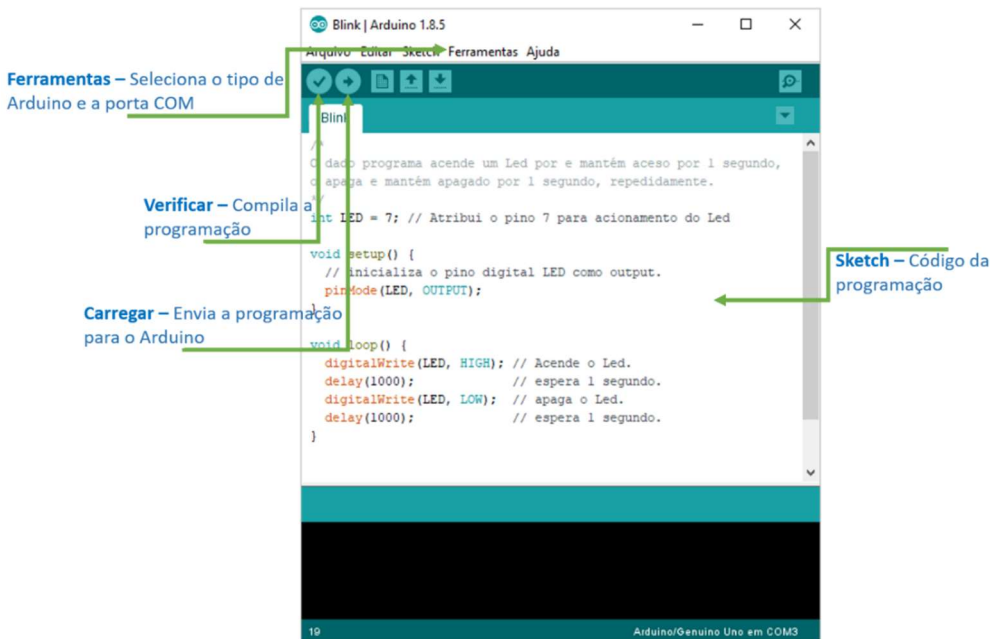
Blink | Arduino 1.8.5

Arquivo Editar Sketch Ferramentas Ajuda

Ferramentas – Seleciona o tipo de Arduino e a porta COM

Blink

/*
O dado programa acende um Led por e mantém aceso por 1 segundo,
o apaga e mantém apagado por 1 segundo, repedidamente.
*/
int LED = 7; // Atribui o pino 7 para acionamento do Led

void setup() {
  // inicializa o pino digital LED como output.
  pinMode(LED, OUTPUT);
}

void loop() {
  digitalWrite(LED, HIGH); // Acende o Led.
  delay(1000);             // espera 1 segundo.
  digitalWrite(LED, LOW);  // apaga o Led.
  delay(1000);             // espera 1 segundo.
}

Verificar – Compila a programação

Carregar – Envia a programação para o Arduino

Sketch – Código da programação

19

Arduino/Genuino Uno em COM3